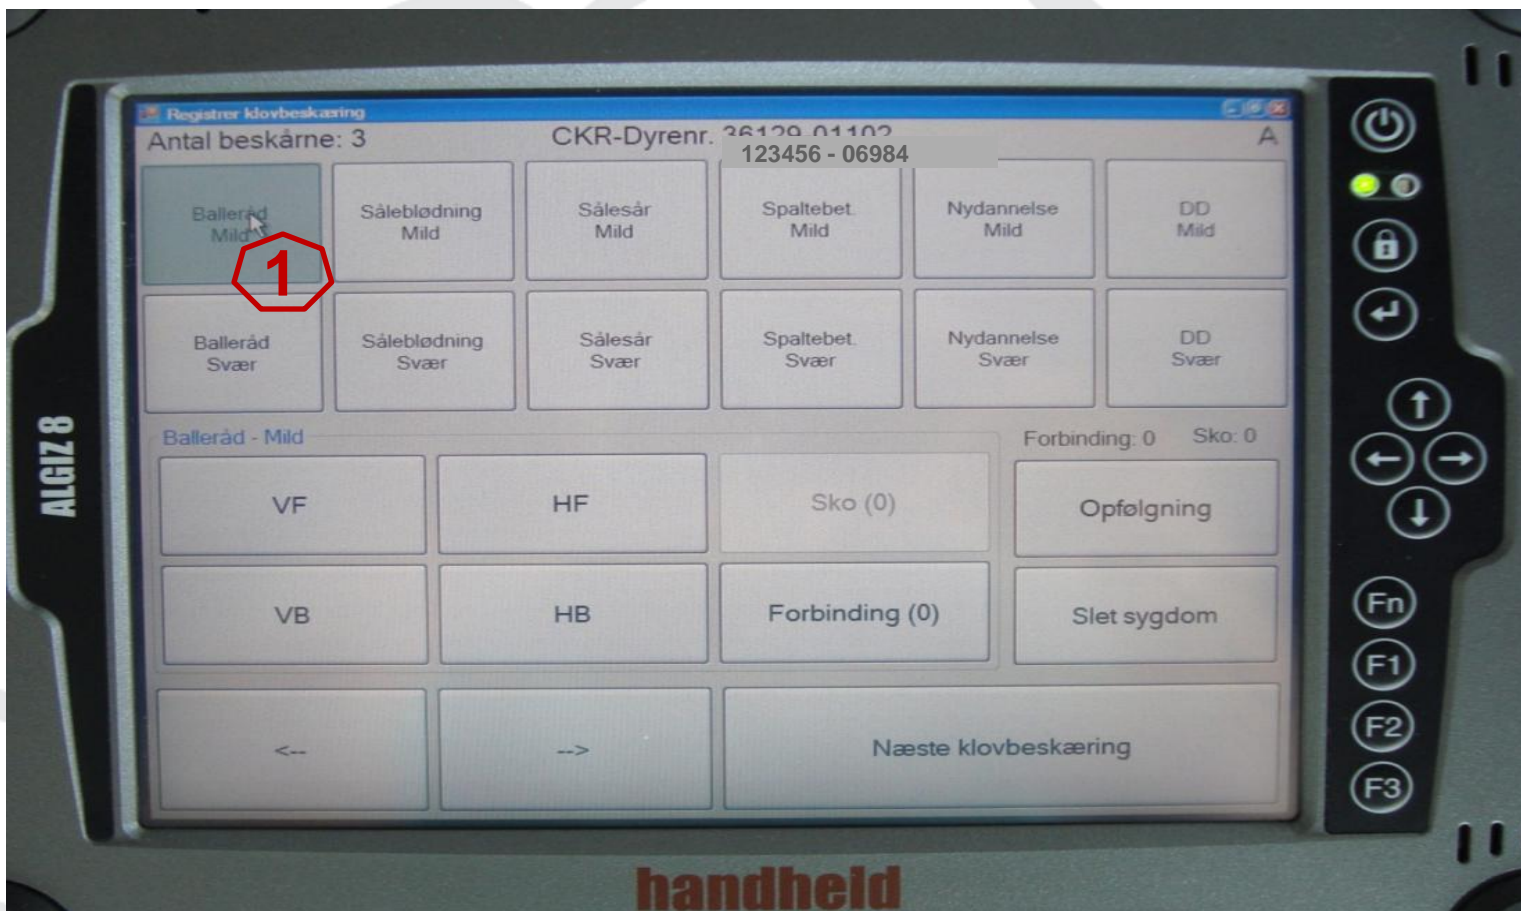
Registrer klovbeskæring

Antal beskårne: 3

CKR-Dyrenr. 36129 01102

123456 - 06984

A

Balleråd Mild

1

Sålebløding Mild

Sålesår Mild

Spaltebet. Mild

Nydannelse Mild

DD Mild

Balleråd Svær

Sålebløding Svær

Sålesår Svær

Spaltebet. Svær

Nydannelse Svær

DD Svær

Balleråd - Mild

Forbinding: 0

Sko: 0

VF

HF

Sko (0)

Opfølgning

VB

HB

Forbinding (0)

Slet sygdom

<--

-->

Næste klovbeskæring

ALGIZ 8

Fn

F1

F2

F3

handheld